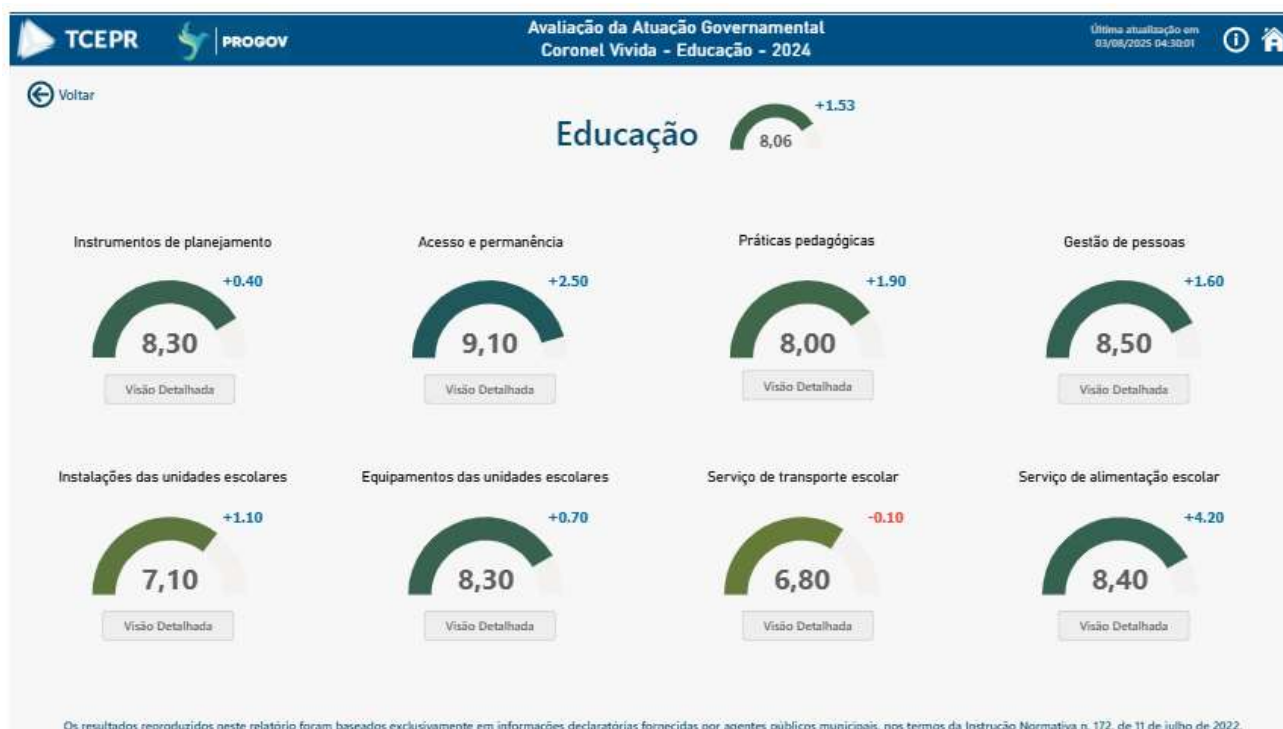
TCEPR PROGOV

Avaliação da Atuação Governamental
Coronel Vivida - Educação - 2024

Última atualização em 03/08/2025 04:30:01

Voltar

Educação 8,06 +1.53

Instrumentos de planejamento
+0.40
8,30
Visão Detalhada

Acesso e permanência
+2.50
9,10
Visão Detalhada

Práticas pedagógicas
+1.90
8,00
Visão Detalhada

Gestão de pessoas
+1.60
8,50
Visão Detalhada

Instalações das unidades escolares
+1.10
7,10
Visão Detalhada

Equipamentos das unidades escolares
+0.70
8,30
Visão Detalhada

Serviço de transporte escolar
-0.10
6,80
Visão Detalhada

Serviço de alimentação escolar
+4.20
8,40
Visão Detalhada

Os resultados reproduzidos neste relatório foram baseados exclusivamente em informações declaratórias fornecidas por agentes públicos municipais, nos termos da Instrução Normativa n. 172, de 11 de julho de 2022.